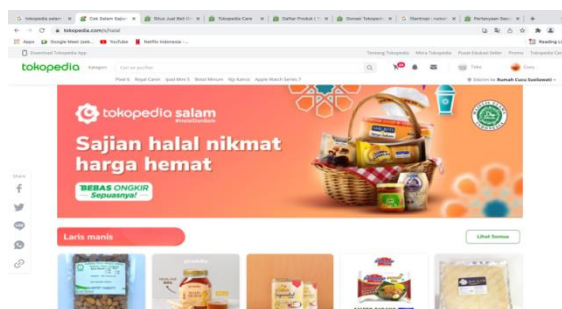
tokopedia salam | Cek Sajian Salam | Situs Jual Beli O | Tokopedia Care | Daftar Produk | Donasi Tokopedia | Manfaat | Pertanyaan Seputar

tokopedia.com/s/halal

Apps | Google Meet (sem... | YouTube | Netflix Indonesia

Reading List

Download Tokopedia App

Tentang Tokopedia | Mitra Tokopedia | Pusat Edukasi Seller | Promo | Tokopedia Care

tokopedia | Kategori | Cari sesuatu

Pixel 6 | Kopi Cerah | Ipad Mini 5 | Botol Minum | Hp Kamera | Apple Watch Series 7

Toko

Dikirim ke Rumah

tokopedia salam

Sajian halal nikmat harga hemat

BEBAS ONGKIR Sepuasnya!

Share

Laris manis

Lihat Semua